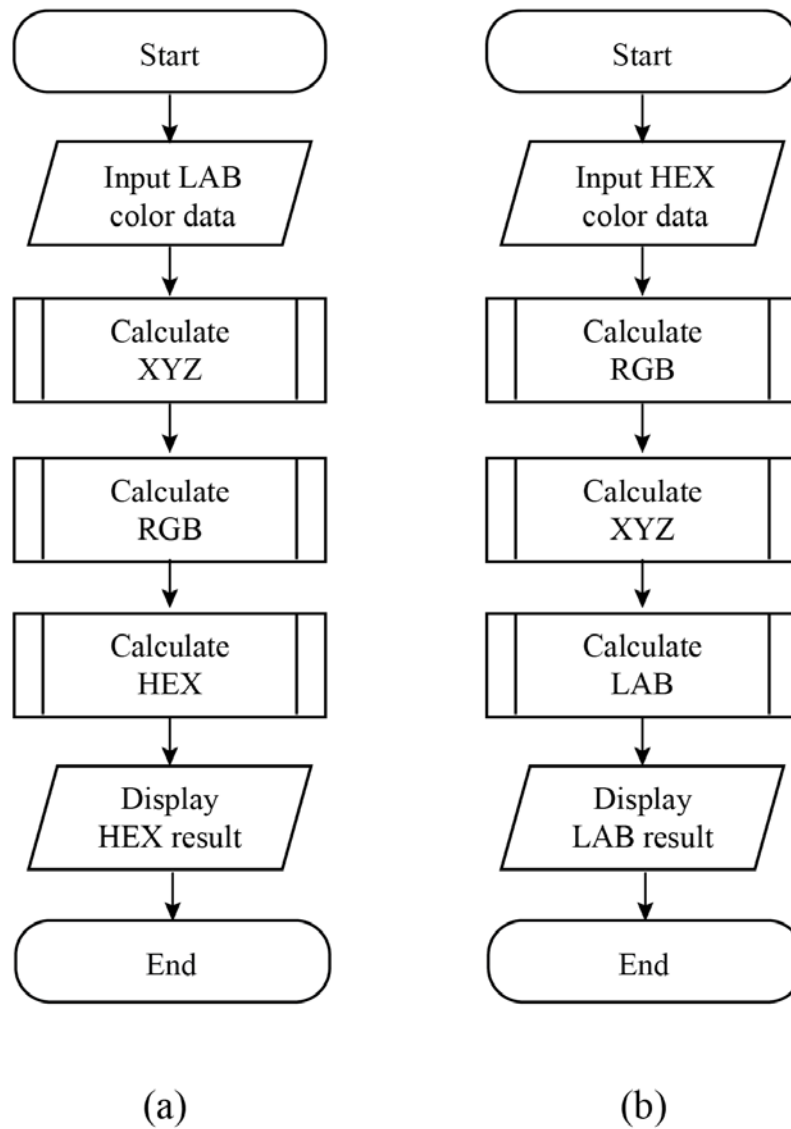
Start

Input LAB color data

Calculate XYZ

Calculate RGB

Calculate HEX

Display HEX result

End

(a)

Start

Input HEX color data

Calculate RGB

Calculate XYZ

Calculate LAB

Display LAB result

End

(b)